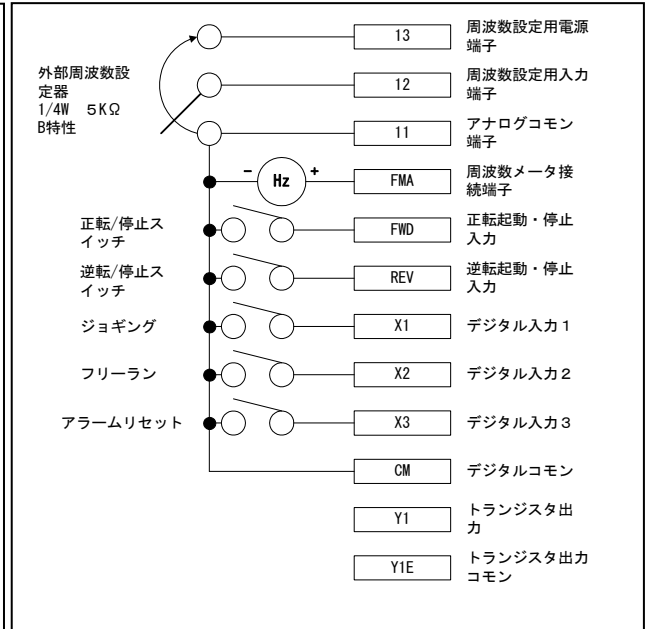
外部周波数設定器
1/4W　5KΩ
B特性

13 周波数設定用電源端子
12 周波数設定用入力端子
11 アナログコモン端子

– Hz +

FMA 周波数メータ接続端子

正転/停止スイッチ
FWD 正転起動・停止入力

逆転/停止スイッチ
REV 逆転起動・停止入力

ジョギング
X1 デジタル入力１

フリーラン
X2 デジタル入力２

アラームリセット
X3 デジタル入力３

CM デジタルコモン

Y1 トランジスタ出力

Y1E トランジスタ出力コモン